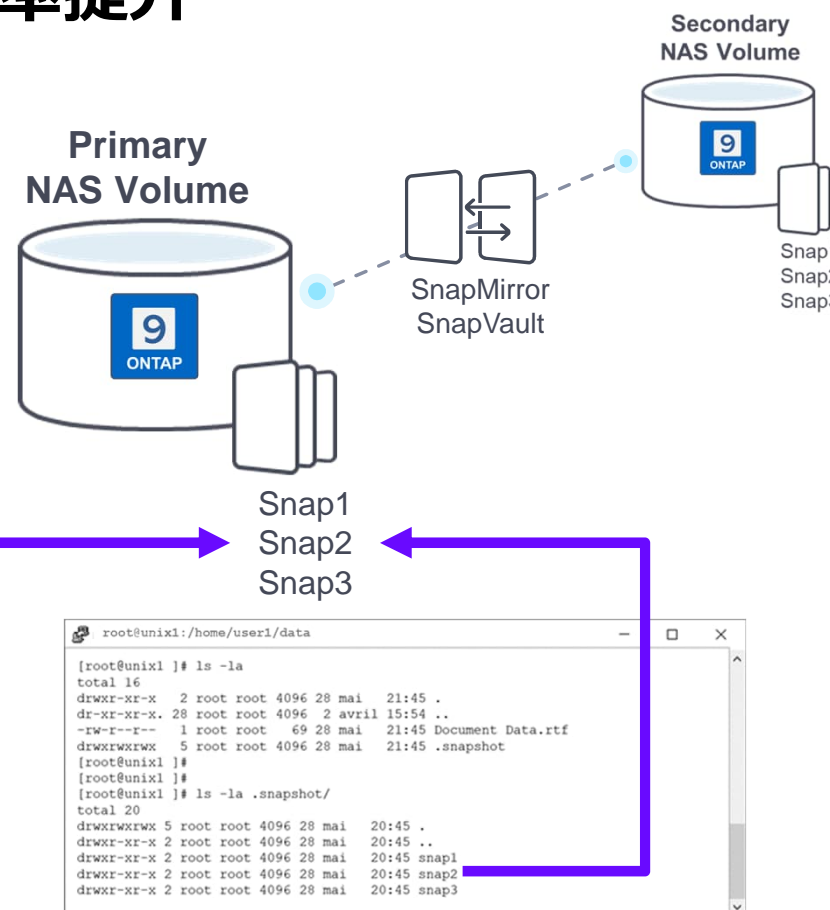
Secondary NAS Volume

9 ONTAP

Snap
Snap
Snap

Primary NAS Volume

SnapMirror
SnapVault

9 ONTAP

Snap1
Snap2
Snap3

root@unix1:/home/user1/data

[root@unix1 ]# ls -la
total 16
drwxr-xr-x 2 root root 4096 28 mai 21:45 .
dr-xr-xr-x. 28 root root 4096 2 avril 15:54 ..
-rw-r--r-- 1 root root 69 28 mai 21:45 Document Data.rtf
drwxrwxrwx 5 root root 4096 28 mai 21:45 .snapshot
[root@unix1 ]#
[root@unix1 ]#
[root@unix1 ]# ls -la .snapshot/
total 20
drwxrwxrwx 5 root root 4096 28 mai 20:45 .
drwxr-xr-x 2 root root 4096 28 mai 20:45 ..
drwxr-xr-x 2 root root 4096 28 mai 20:45 snap1
drwxr-xr-x 2 root root 4096 28 mai 20:45 snap2
drwxr-xr-x 2 root root 4096 28 mai 20:45 snap3